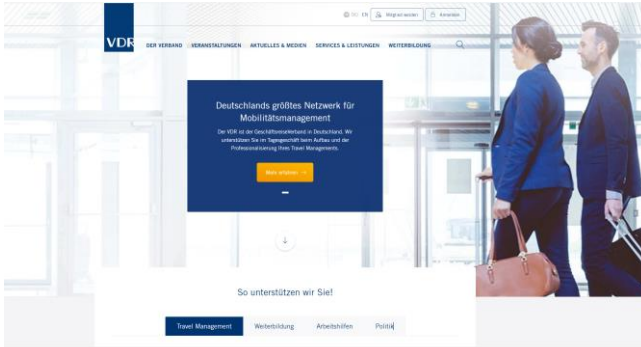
DE EN Mitglied werden Anmelden

VDR

DER VERBAND VERANSTALTUNGEN AKTUELLES & MEDIEN SERVICES & LEISTUNGEN WEITERBILDUNG

Deutschlands größtes Netzwerk für Mobilitätsmanagement

Der VDR ist der Geschäftsreiseverband in Deutschland. Wir unterstützen Sie im Tagesgeschäft beim Aufbau und der Professionalisierung Ihres Travel Managements.

Mehr erfahren

So unterstützen wir Sie!

Travel Management Weiterbildung Arbeitshilfen Politik